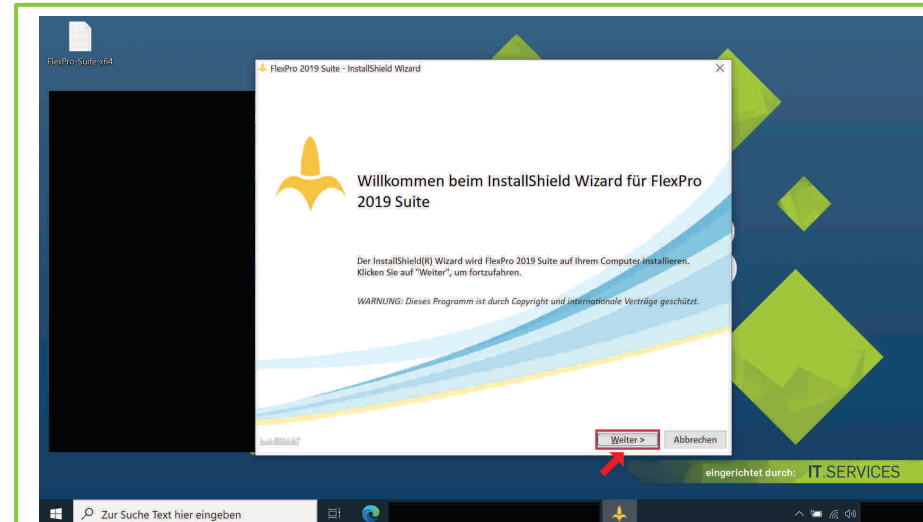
FlexPro-Suite-x64

FlexPro 2019 Suite - InstallShield Wizard

Willkommen beim InstallShield Wizard für FlexPro 2019 Suite

Der InstallShield(R) Wizard wird FlexPro 2019 Suite auf Ihrem Computer installieren. Klicken Sie auf "Weiter", um fortzufahren.

WARNUNG: Dieses Programm ist durch Copyright und internationale Verträge geschützt.

InstallShield

Weiter >

Abbrechen

eingerichtet durch: IT.SERVICES

Zur Suche Text hier eingeben